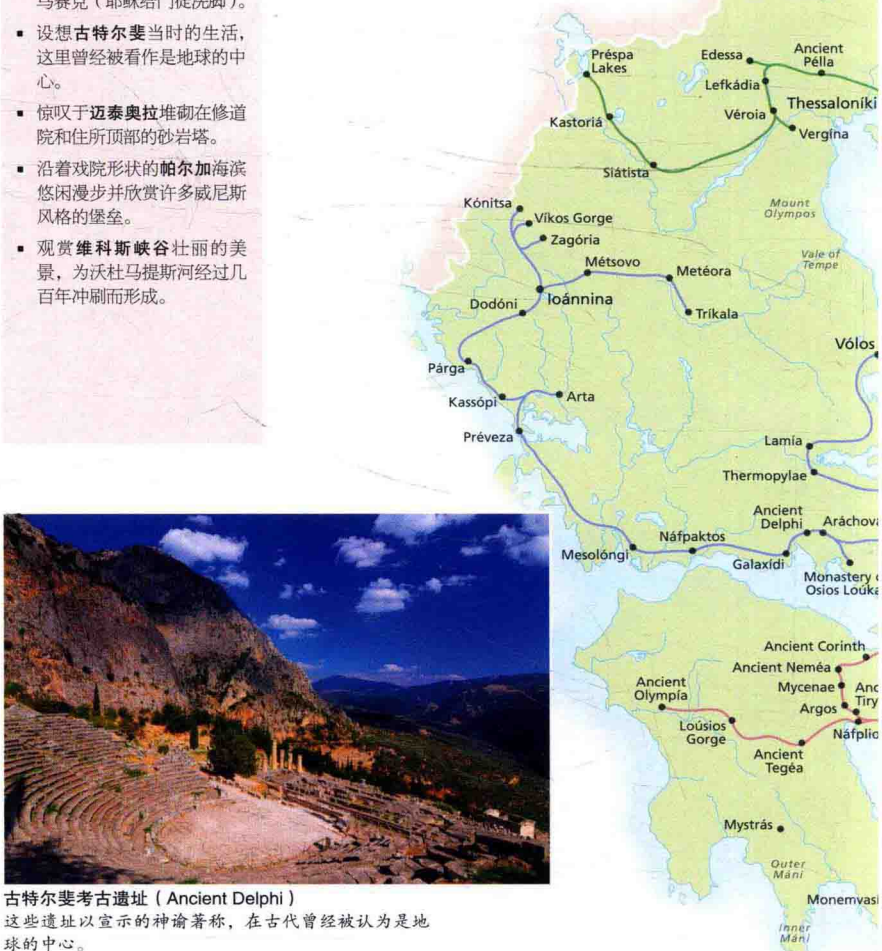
马赛克（耶稣给门徒洗脚）。

- 设想古特尔斐当时的生活，这里曾经被看作是地球的中心。
- 惊叹于迈泰奥拉堆砌在修道院和住所顶部的砂岩塔。
- 沿着戏院形状的帕尔加海滨悠闲漫步并欣赏许多威尼斯风格的堡垒。
- 观赏维科斯峡谷壮丽的美景，为沃杜马提斯河经过几百年冲刷而形成。

Préspa Lakes
Edessa
Ancient Pélla
Lefkádia
Thessaloníki
Véroia
Vergína
Kastoriá
Siátista
Mount Olympos
Kónitsa
Víkos Gorge
Zagória
Vale of Tempe
Métsovo
Metéora
Dodóni
Ioánnina
Tríkala
Vólos
Párga
Kassópi
Arta
Préveza
Lamía
Thermopylae
Ancient Delphi
Aráchova
Náfpaktos
Mesolóngi
Galaxídi
Monastery of Osios Loukas
Ancient Corinth
Ancient Neméa
Ancient Olympía
Mycenae
Anc Tiry
Argos
Loúsios Gorge
Náfplio
Ancient Tegéa
Mystrás
Outer Máni
Monemvasi
Inner Máni

古特尔斐考古遗址（Ancient Delphi）
这些遗址以宣示的神谕著称，在古代曾经被认为是地球的中心。